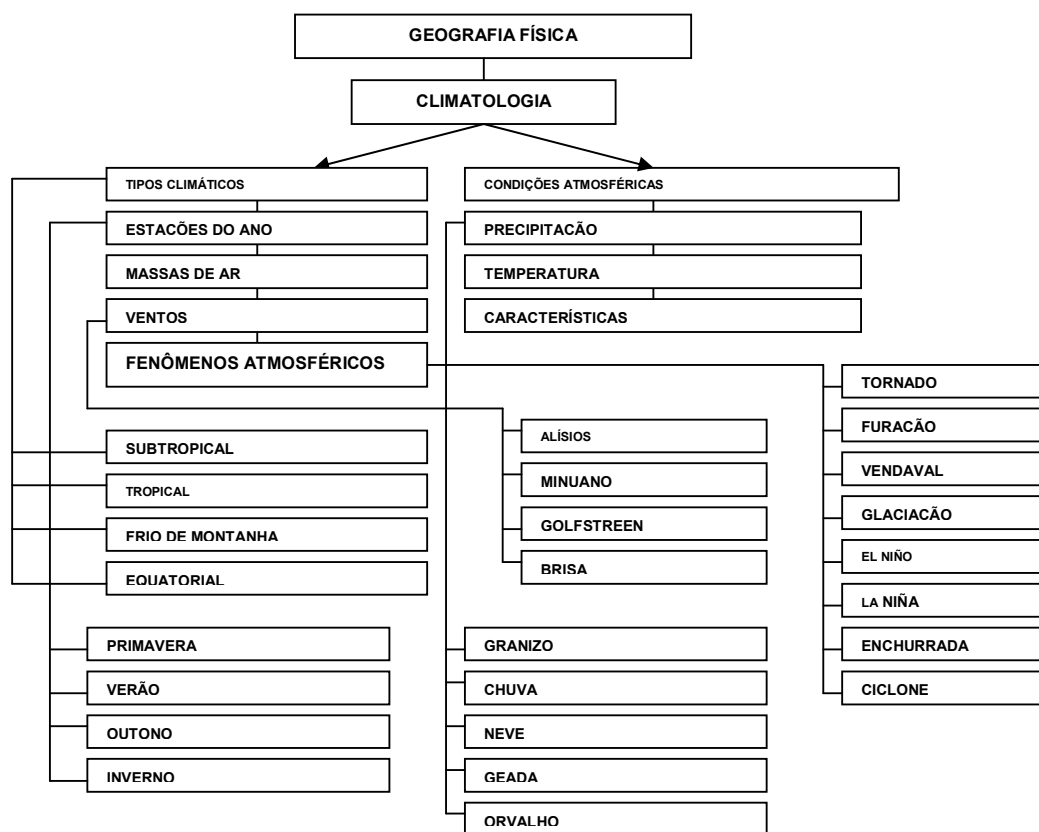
GEOGRAFIA FÍSICA

CLIMATOLOGIA

TIPOS CLIMÁTICOS
ESTACÕES DO ANO
MASSAS DE AR
VENTOS
FENÔMENOS ATMOSFÉRICOS

CONDIÇÕES ATMOSFÉRICAS
PRECIPITAÇÃO
TEMPERATURA
CARACTERÍSTICAS

SUBTROPICAL
TROPICAL
FRIO DE MONTANHA
EQUATORIAL

ALÍSIOS
MINUANO
GOLFSTREEN
BRISA

TORNADO
FURACÃO
VENDAVAL
GLACIACÃO
EL NIÑO
LA NIÑA
ENCHURRADA
CICLONE

PRIMAVERA
VERÃO
OUTONO
INVERNO

GRANIZO
CHUVA
NEVE
GEADA
ORVALHO